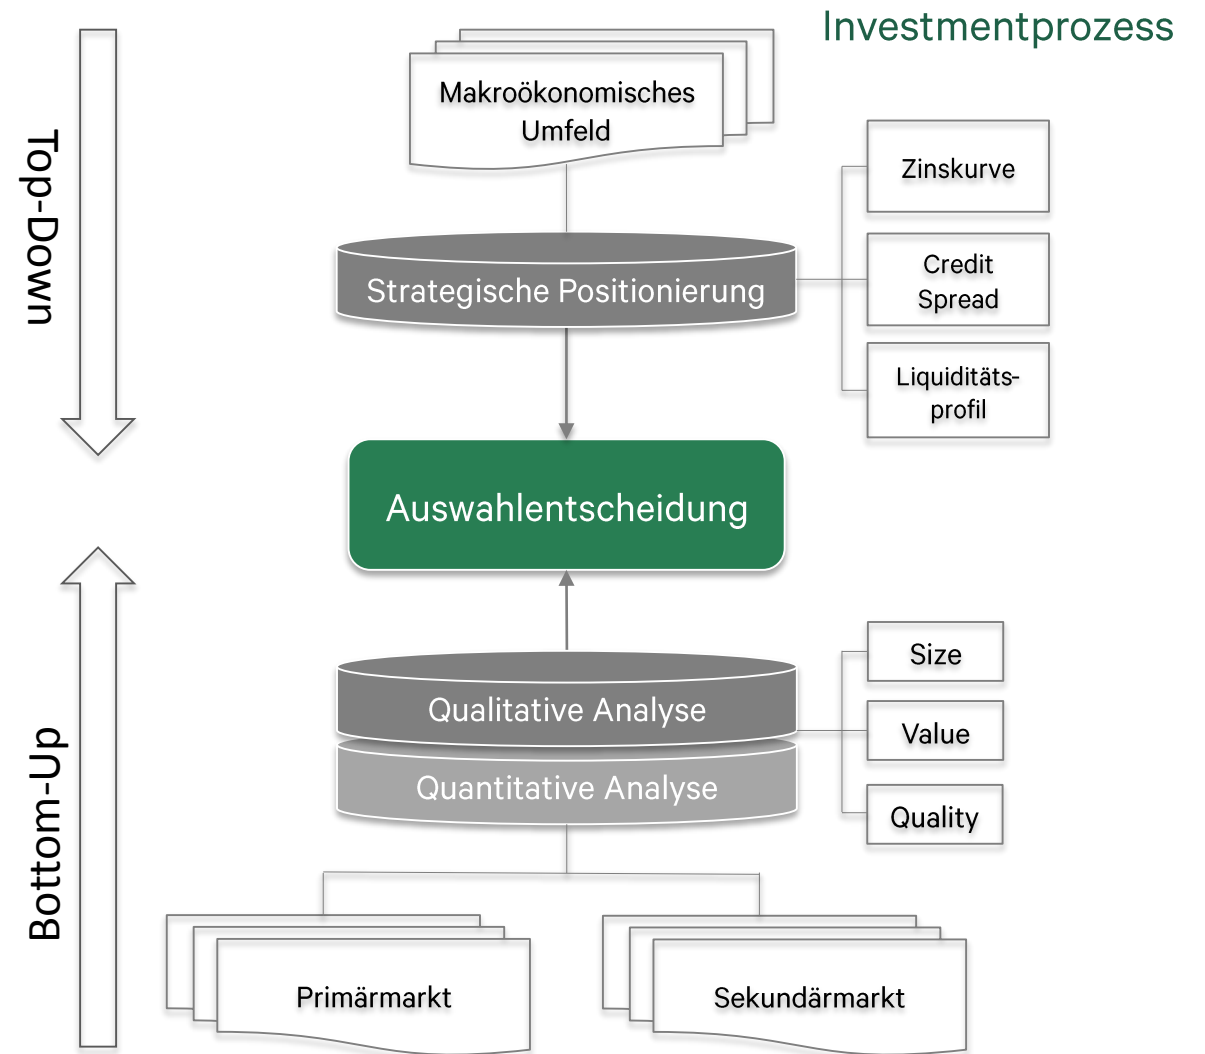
Investmentprozess

Top-Down

Makroökonomisches Umfeld

Zinskurve

Strategische Positionierung

Credit Spread

Liquiditätsprofil

Auswahlentscheidung

Bottom-Up

Size

Qualitative Analyse

Value

Quantitative Analyse

Quality

Primärmarkt

Sekundärmarkt